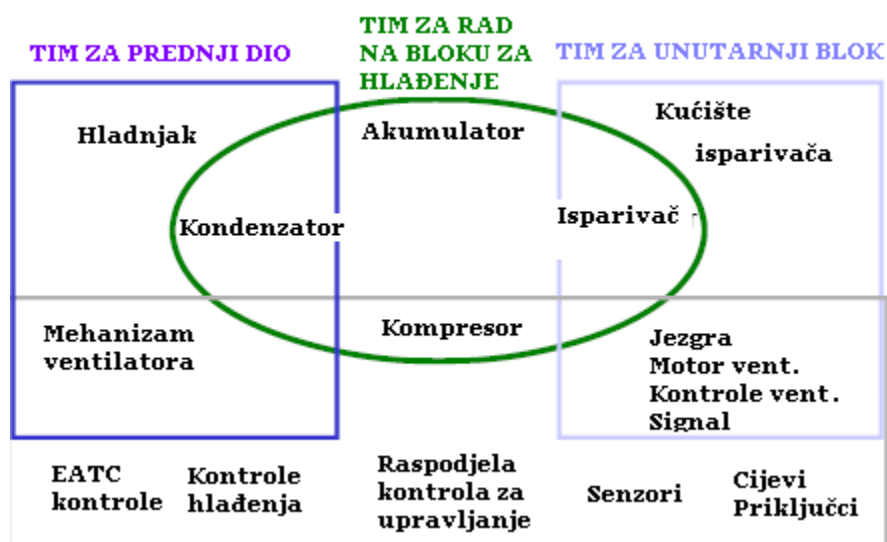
TIM ZA PREDNJI DIO

TIM ZA RAD NA BLOKU ZA HLAĐENJE

TIM ZA UNUTARNJI BLOK

Hladnjak

Akumulator

Kućište isparivača

Kondenzator

Isparivač

Mehanizam ventilatora

Kompresor

Jezgra
Motor vent.
Kontrole vent.
Signal

EATC kontrole

Kontrole hlađenja

Raspodjela kontrola za upravljanje

Senzori

Cijevi
Priključci